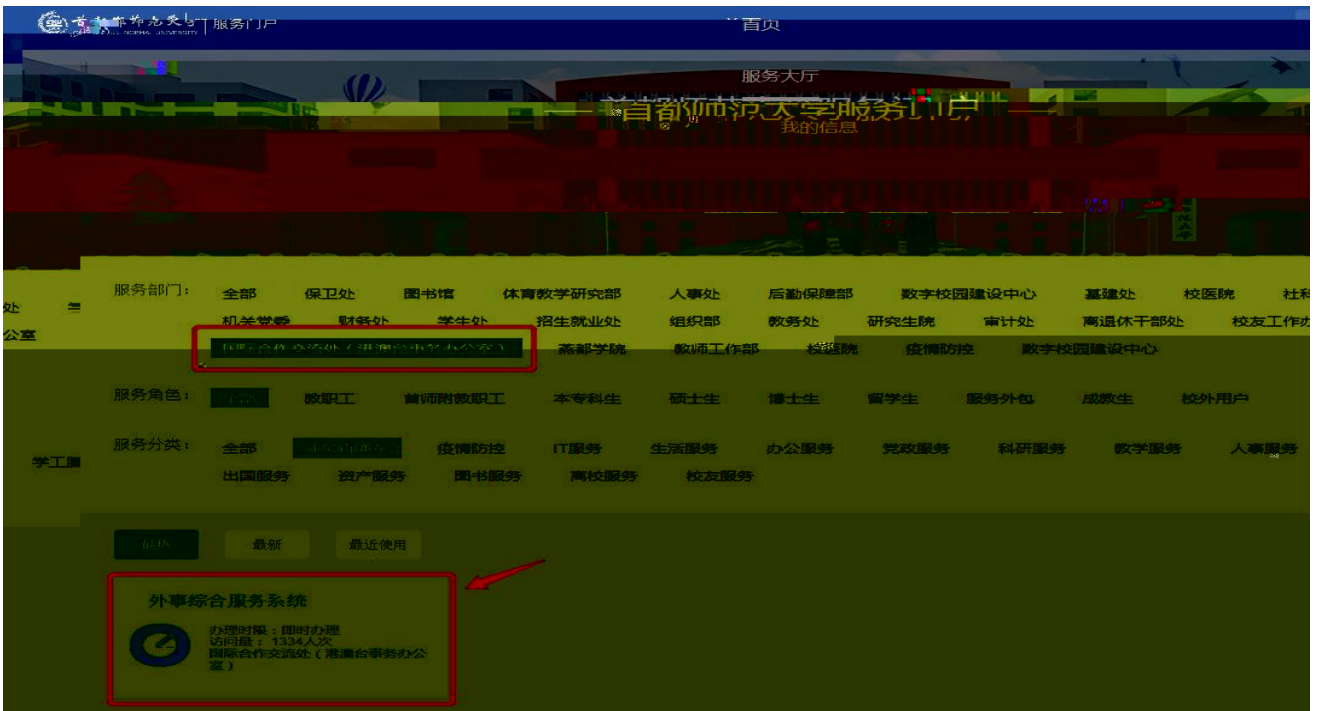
首都师范大学 | 服务门户

首页

服务大厅

首都师范大学服务门户

我的信息

服务部门: 全部 保卫处 图书馆 体育教学研究部 人事处 后勤保障部 数字校园建设中心 基建处 校医院 社科处 工会 机关党委 财务处 学生处 招生就业处 组织部 教务处 研究生院 审计处 离退休干部处 校友工作办公室 学工部 国际合作交流处(港澳台事务办公室) 燕都学院 教师工作部 校监院 疫情防控 数字校园建设中心

服务角色: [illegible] 教职工 首师附教职工 本专科生 硕士生 博士生 留学生 服务外包 成教生 校外用户

服务分类: 全部 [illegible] 疫情防控 IT服务 生活服务 办公服务 党政服务 科研服务 教学服务 人事服务 出国服务 资产服务 图书服务 离校服务 校友服务

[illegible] 最新 最近使用

外事综合服务系统

办理时限: 即时办理
访问量: 1334人次
国际合作交流处(港澳台事务办公室)